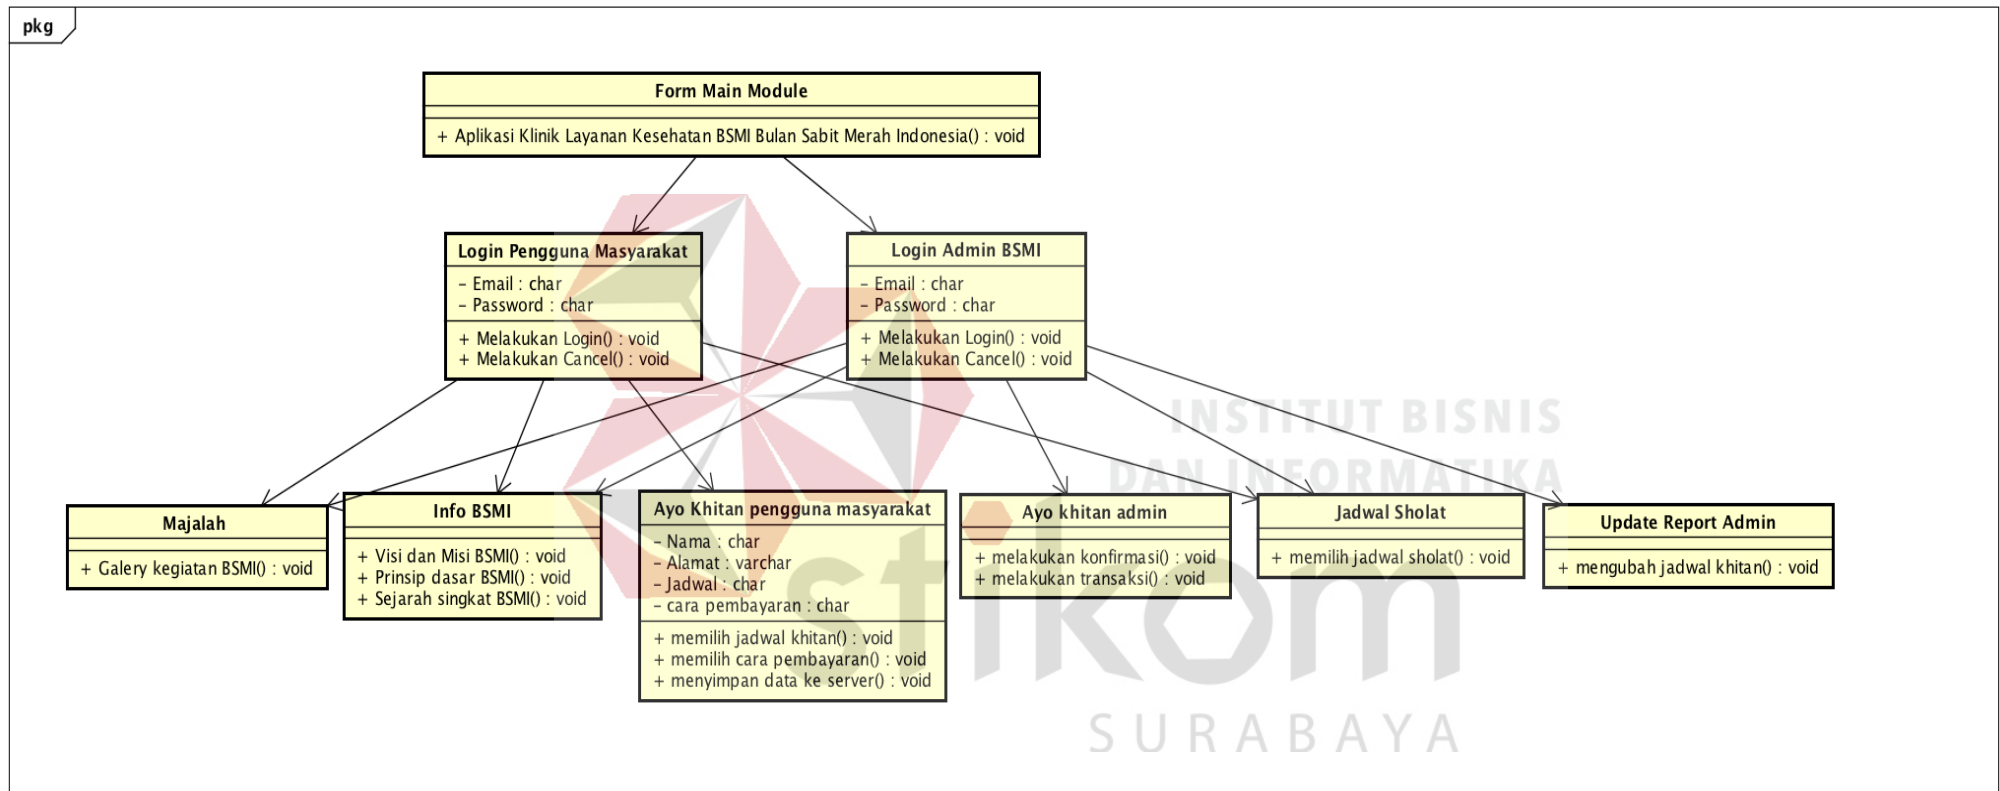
pkg

Form Main Module

+ Aplikasi Klinik Layanan Kesehatan BSMI Bulan Sabit Merah Indonesia() : void

Login Pengguna Masyarakat

- Email : char
- Password : char

+ Melakukan Login() : void
+ Melakukan Cancel() : void

Login Admin BSMI

- Email : char
- Password : char

+ Melakukan Login() : void
+ Melakukan Cancel() : void

Majalah

+ Galery kegiatan BSMI() : void

Info BSMI

+ Visi dan Misi BSMI() : void
+ Prinsip dasar BSMI() : void
+ Sejarah singkat BSMI() : void

Ayo Khitan pengguna masyarakat

- Nama : char
- Alamat : varchar
- Jadwal : char
- cara pembayaran : char

+ memilih jadwal khitan() : void
+ memilih cara pembayaran() : void
+ menyimpan data ke server() : void

Ayo khitan admin

+ melakukan konfirmasi() : void
+ melakukan transaksi() : void

Jadwal Sholat

+ memilih jadwal sholat() : void

Update Report Admin

+ mengubah jadwal khitan() : void

INSTITUT BISNIS
DAN INFORMATIKA
stikom
SURABAYA